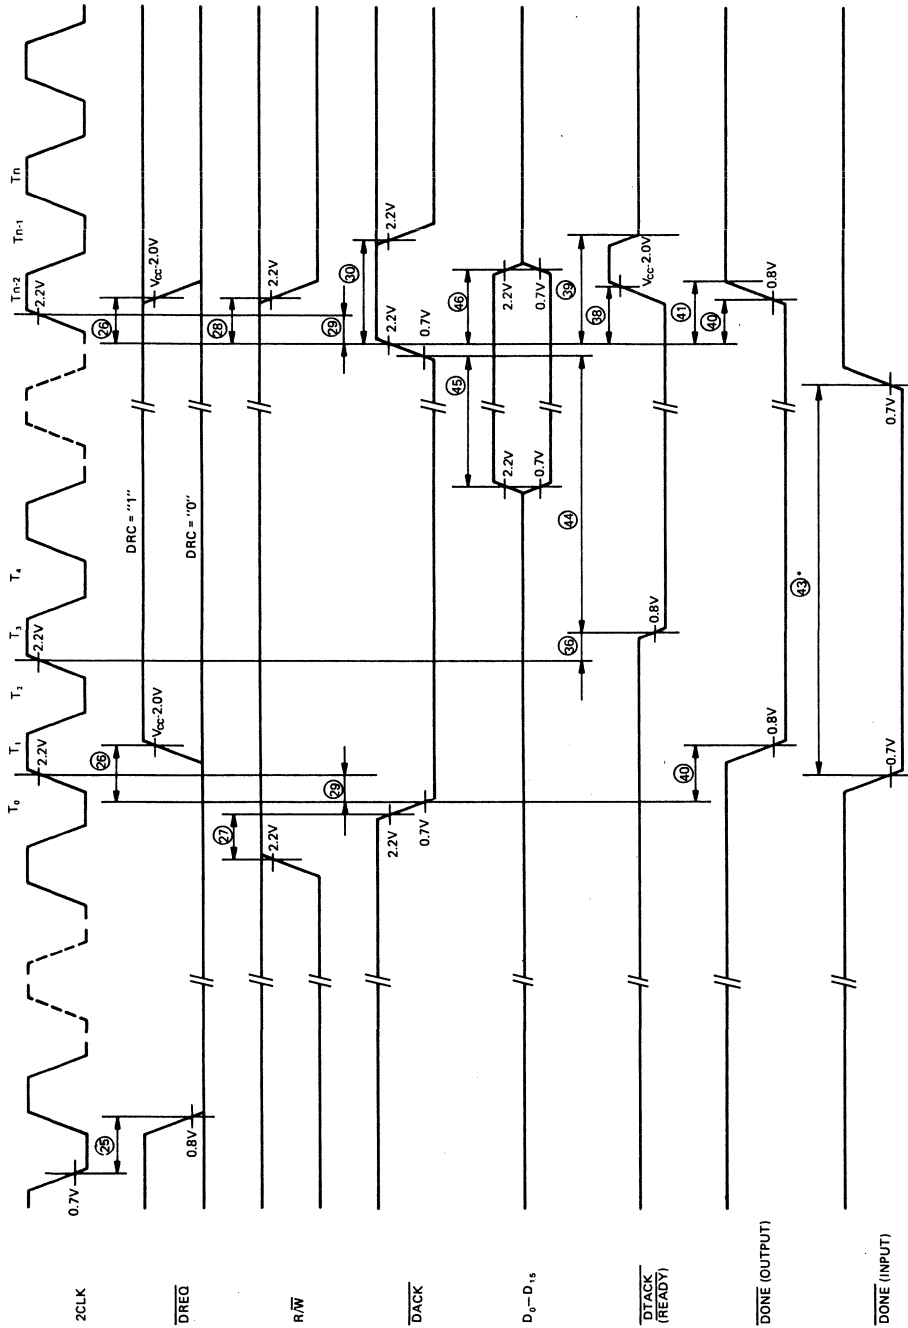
2CLK

$\overline{DREQ}$

$R/\overline{W}$

$\overline{DACK}$

$D_0-D_{15}$

$\overline{DTACK}$ $\overline{(READY)}$

$\overline{DONE}$ (OUTPUT)

$\overline{DONE}$ (INPUT)

0.7V
25
0.8V
$T_0$
$T_1$
$T_2$
$T_3$
$T_4$
$T_{n-2}$
$T_{n-1}$
$T_n$
2.2V
26
$V_{CC}$-2.0V
27
2.2V
29
2.2V
0.7V
40
0.8V
2.2V
36
0.8V
43*
0.7V
0.7V
DRC = "1"
DRC = "0"
44
45
2.2V
0.7V
46
2.2V
0.7V
26
$V_{CC}$-2.0V
28
2.2V
29
30
2.2V
2.2V
0.7V
39
38
$V_{CC}$-2.0V
41
40
0.8V